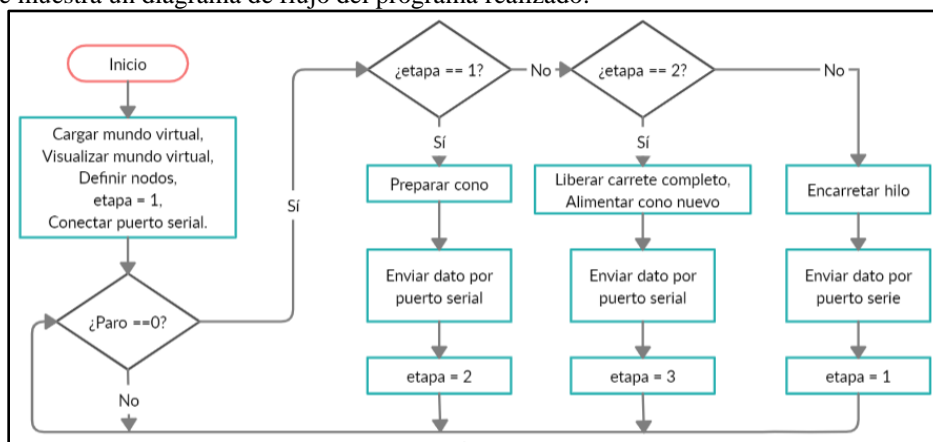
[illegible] muestra un diagrama de flujo del programa realizado.

Inicio

Cargar mundo virtual, Visualizar mundo virtual, Definir nodos, etapa = 1, Conectar puerto serial.

¿Paro ==0?

Sí

No

¿etapa == 1?

No

Sí

Preparar cono

Enviar dato por puerto serial

etapa = 2

¿etapa == 2?

No

Sí

Liberar carrete completo, Alimentar cono nuevo

Enviar dato por puerto serial

etapa = 3

Encarretar hilo

Enviar dato por puerto serie

etapa = 1